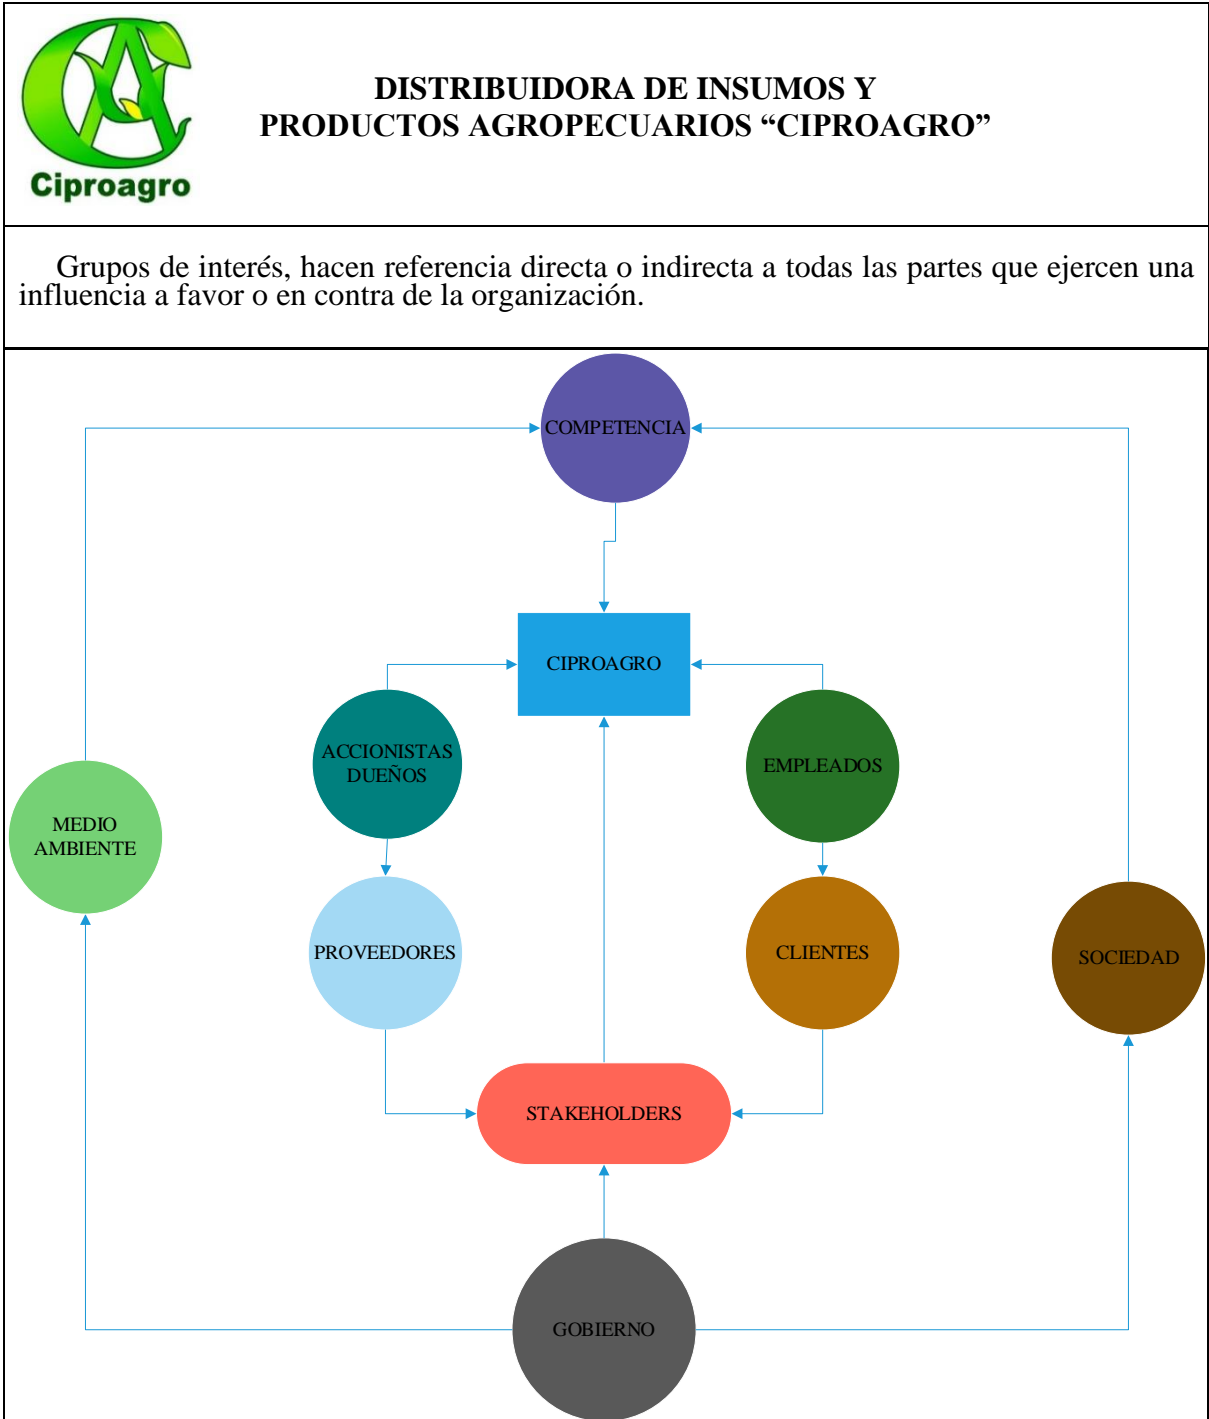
Ciproagro

DISTRIBUIDORA DE INSUMOS Y PRODUCTOS AGROPECUARIOS “CIPROAGRO”

Grupos de interés, hacen referencia directa o indirecta a todas las partes que ejercen una influencia a favor o en contra de la organización.

COMPETENCIA

CIPROAGRO

ACCIONISTAS DUEÑOS

EMPLEADOS

MEDIO AMBIENTE

PROVEEDORES

CLIENTES

SOCIEDAD

STAKEHOLDERS

GOBIERNO